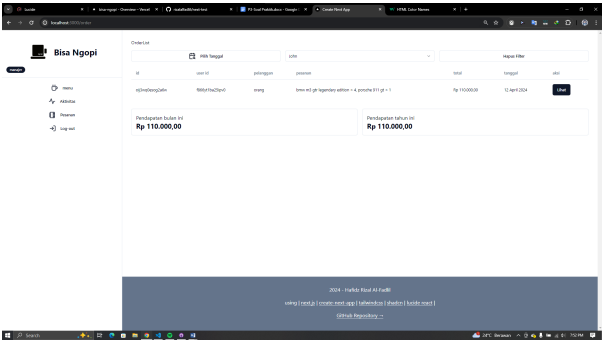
lucide | bisa-ngopi - Overview - Vercel | rizalalfadlil/next-test | P3 Soal Praktik.docx - Google | Create Next App | HTML Color Names

localhost:3000/order

Bisa Ngopi

manajer

menu
Aktivitas
Pesanan
Log out

Order List

Pilih Tanggal
jatuh
Hapus Filter

| id | user id | pelanggan | pesanan | total | tanggal | aksi |
|---|---|---|---|---|---|---|
| mj5mq9eorg2u6lw | f89fyt1fza23zn0 | orang | bmw m3 gtr legendary edition = 4, porsche 911 gt = 1 | Rp 110.000,00 | 12 April 2024 | Lihat |

Pendapatan bulan ini
Rp 110.000,00

Pendapatan tahun ini
Rp 110.000,00

2024 - Hafidz Rizal Al-Fadlil
using | next.js | create-next-app | tailwindcss | shadcn | lucide-react |
Github Repository →

Search
24°C Berawan 7:12 PM